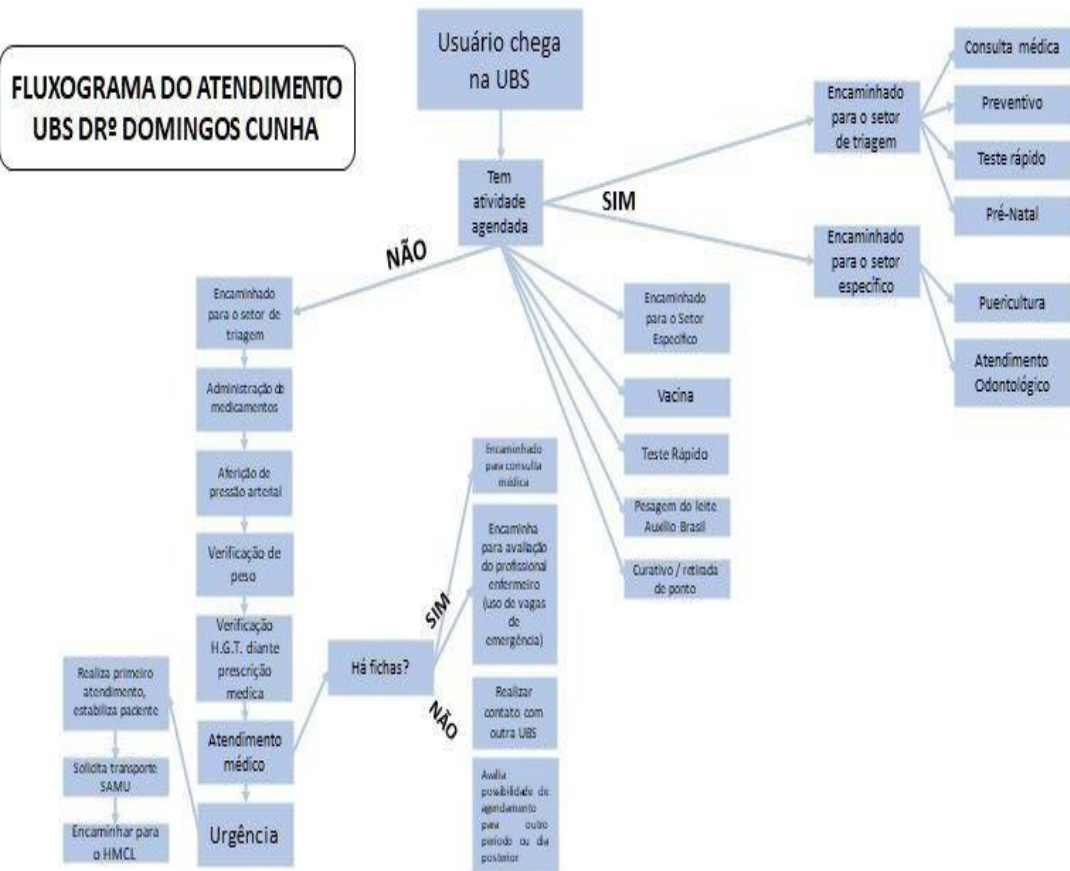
FLUXOGRAMA DO ATENDIMENTO UBS DRº DOMINGOS CUNHA

Usuário chega na UBS

Tem atividade agendada

SIM

Encaminhado para o setor de triagem

Consulta médica

Preventivo

Teste rápido

Pré-Natal

Encaminhado para o setor específico

Puericultura

Atendimento Odontológico

NÃO

Encaminhado para o Setor Específico

Vacina

Teste Rápido

Pesagem do leite Auxílio Brasil

Curativo / retirada de ponto

Encaminhado para o setor de triagem

Administração de medicamentos

Aferição de pressão arterial

Verificação de peso

Verificação H.G.T. diante prescrição medica

Atendimento médico

Urgência

Realiza primeiro atendimento, estabiliza paciente

Solicita transporte SAMU

Encaminhar para o HMCL

Há fichas?

SIM

Encaminhado para consulta médica

Encaminha para avaliação do profissional enfermeiro (uso de vagas de emergência)

NÃO

Realizar contato com outra UBS

Avalia possibilidade de agendamento para outro período ou dia posterior